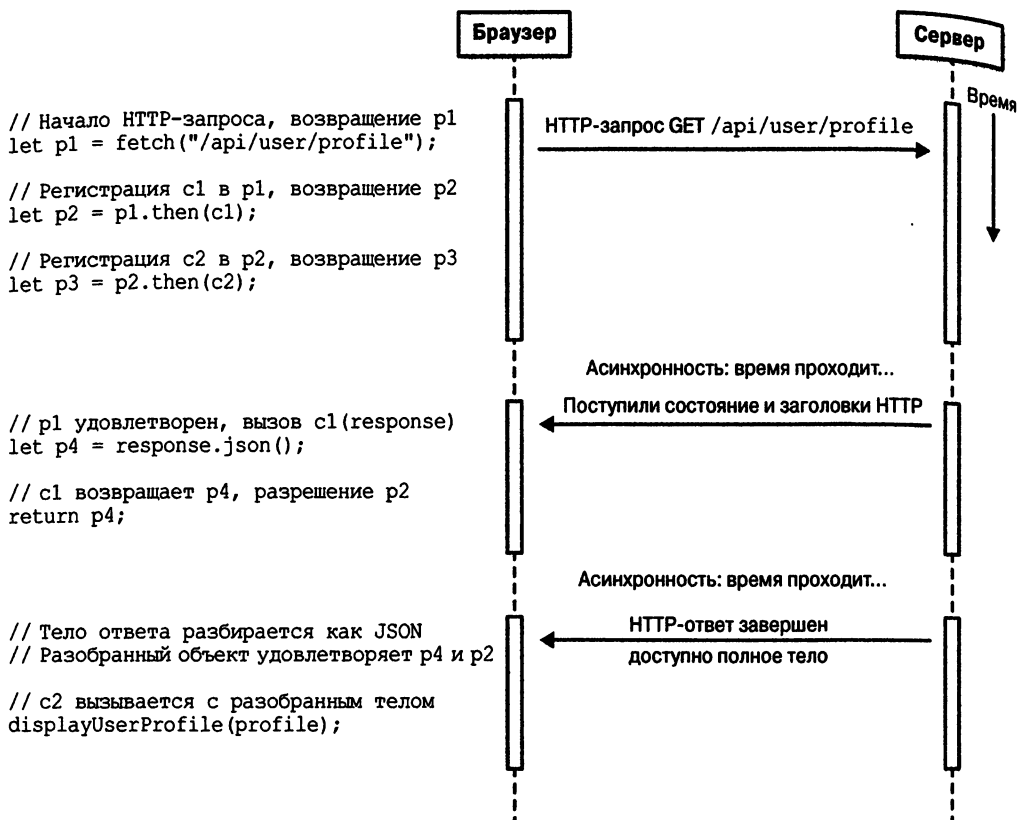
Браузер

Сервер

Время

// Начало HTTP-запроса, возвращение p1
let p1 = fetch("/api/user/profile");

HTTP-запрос GET /api/user/profile

// Регистрация c1 в p1, возвращение p2
let p2 = p1.then(c1);

// Регистрация c2 в p2, возвращение p3
let p3 = p2.then(c2);

Асинхронность: время проходит...

Поступили состояние и заголовки HTTP

// p1 удовлетворен, вызов c1(response)
let p4 = response.json();

// c1 возвращает p4, разрешение p2
return p4;

Асинхронность: время проходит...

HTTP-ответ завершен
доступно полное тело

// Тело ответа разбирается как JSON
// Разобранный объект удовлетворяет p4 и p2

// c2 вызывается с разобранным телом
displayUserProfile(profile);